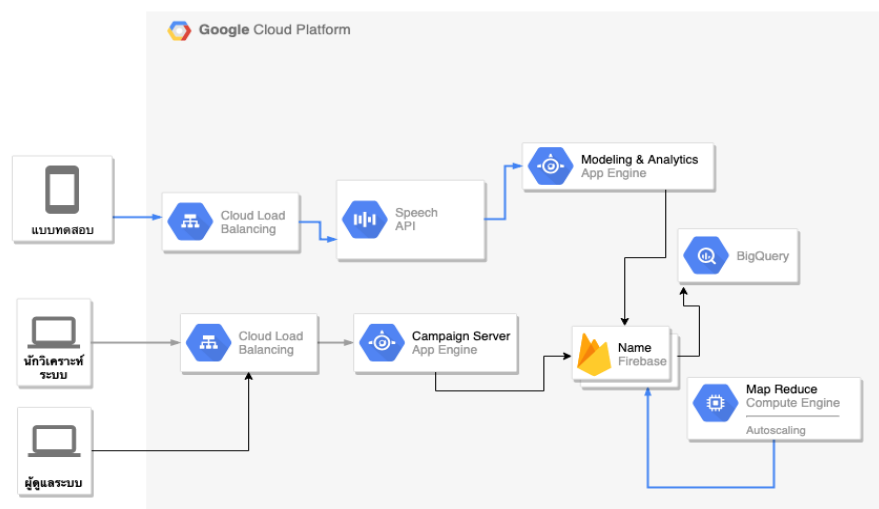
Google Cloud Platform

แบบทดสอบ

Cloud Load Balancing

Speech API

Modeling & Analytics
App Engine

BigQuery

นักวิเคราะห์ระบบ

Cloud Load Balancing

Campaign Server
App Engine

Name
Firebase

Map Reduce
Compute Engine
Autoscaling

ผู้ดูแลระบบ